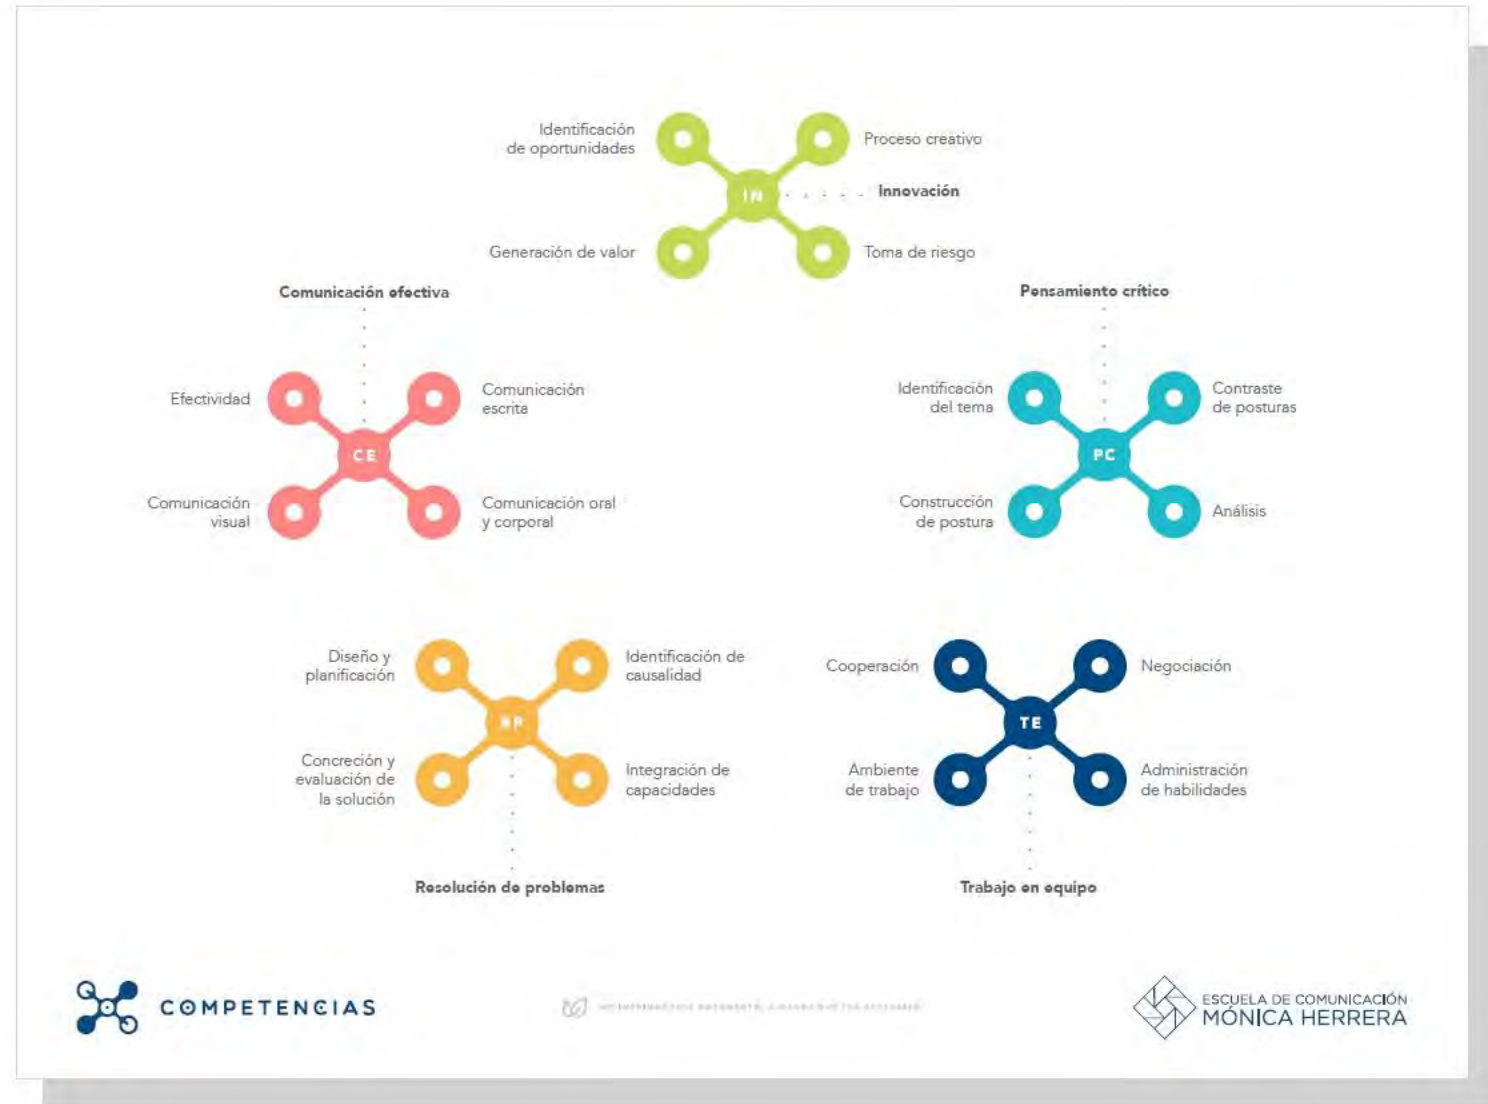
Identificación de oportunidades

Proceso creativo

IN

Innovación

Generación de valor

Toma de riesgo

Comunicación efectiva

Pensamiento crítico

Efectividad

Comunicación escrita

CE

Comunicación visual

Comunicación oral y corporal

Identificación del tema

Contraste de posturas

PC

Construcción de postura

Análisis

Diseño y planificación

Identificación de causalidad

RP

Concreción y evaluación de la solución

Integración de capacidades

Resolución de problemas

Cooperación

Negociación

TE

Ambiente de trabajo

Administración de habilidades

Trabajo en equipo

COMPETENCIAS

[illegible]

ESCUELA DE COMUNICACIÓN MÓNICA HERRERA